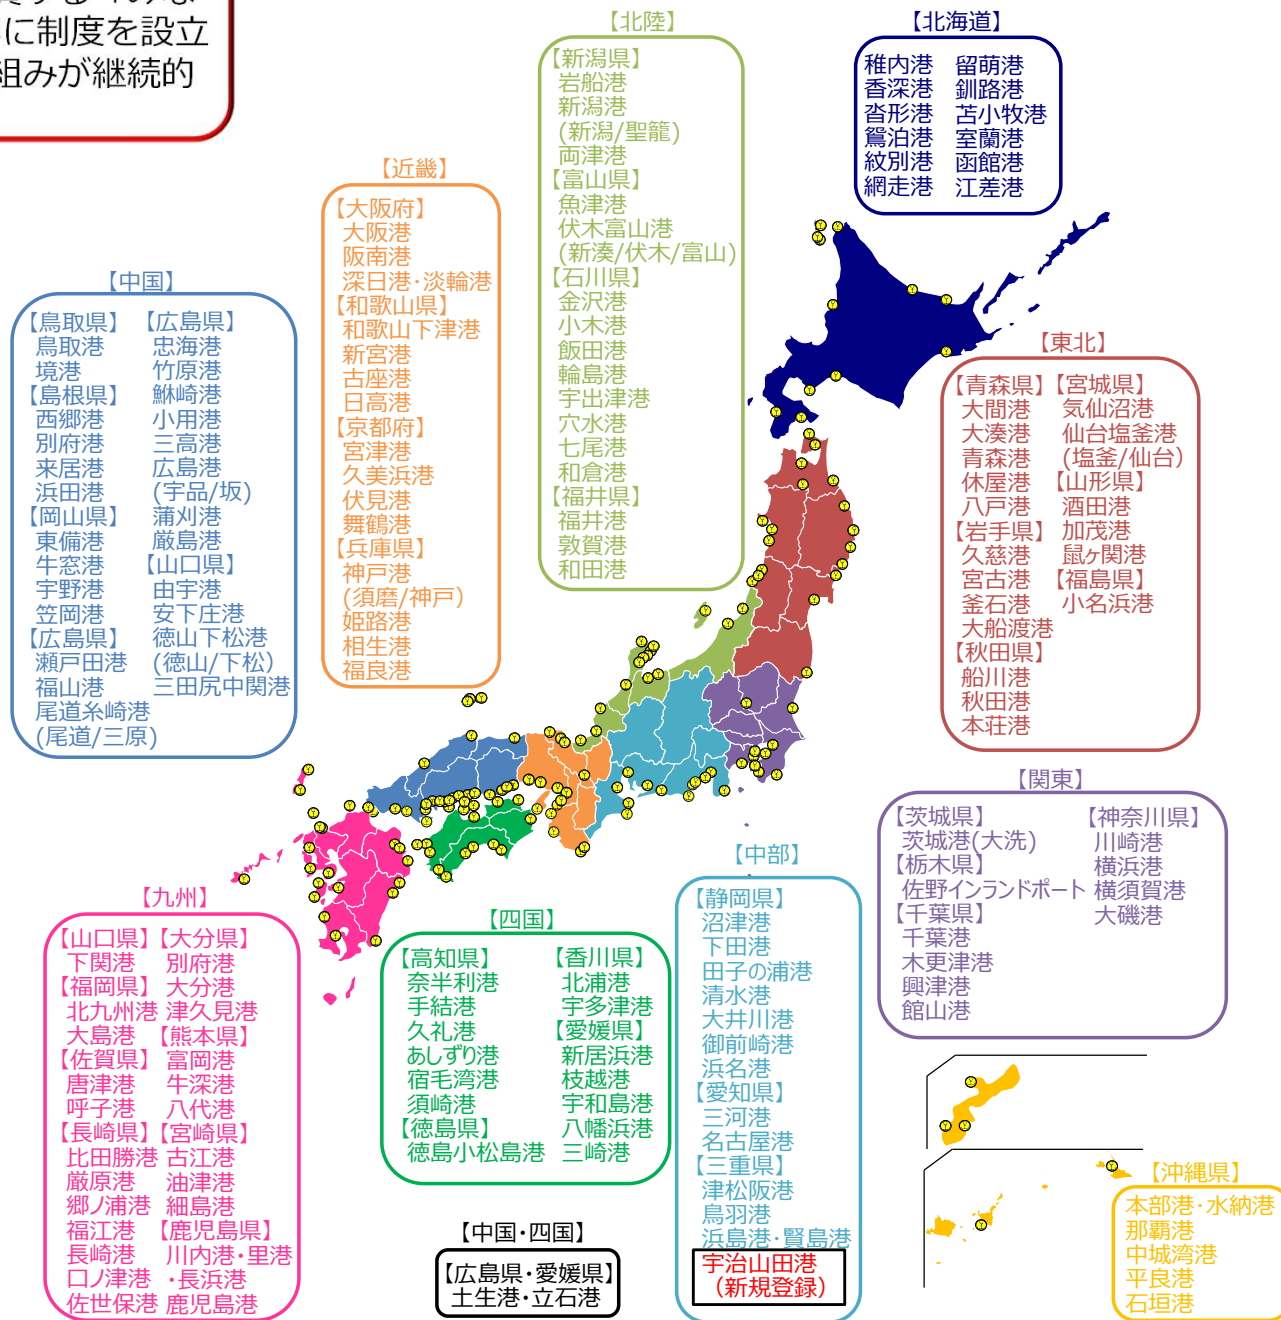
に制度を設立
組みが継続的

【北陸】
【新潟県】
岩船港
新潟港
(新潟/聖籠)
両津港
【富山県】
魚津港
伏木富山港
(新湊/伏木/富山)
【石川県】
金沢港
小木港
飯田港
輪島港
宇出津港
穴水港
七尾港
和倉港
【福井県】
福井港
敦賀港
和田港

【北海道】
稚内港 留萌港
香深港 釧路港
沓形港 苫小牧港
鴛泊港 室蘭港
紋別港 函館港
網走港 江差港

【近畿】
【大阪府】
大阪港
阪南港
深日港·淡輪港
【和歌山県】
和歌山下津港
新宮港
古座港
日高港
【京都府】
宮津港
久美浜港
伏見港
舞鶴港
【兵庫県】
神戸港
(須磨/神戸)
姫路港
相生港
福良港

【中国】
【鳥取県】 【広島県】
鳥取港 忠海港
境港 竹原港
【島根県】 鮴崎港
西郷港 小用港
別府港 三高港
来居港 広島港
浜田港 (宇品/坂)
【岡山県】 蒲刈港
東備港 厳島港
牛窓港 【山口県】
宇野港 由宇港
笠岡港 安下庄港
【広島県】 徳山下松港
瀬戸田港 (徳山/下松)
福山港 三田尻中関港
尾道糸崎港
(尾道/三原)

【東北】
【青森県】【宮城県】
大間港 気仙沼港
大湊港 仙台塩釜港
青森港 (塩釜/仙台)
休屋港 【山形県】
八戸港 酒田港
【岩手県】 加茂港
久慈港 鼠ヶ関港
宮古港 【福島県】
釜石港 小名浜港
大船渡港
【秋田県】
船川港
秋田港
本荘港

【関東】
【茨城県】 【神奈川県】
茨城港(大洗) 川崎港
【栃木県】 横浜港
佐野インランドポート 横須賀港
【千葉県】 大磯港
千葉港
木更津港
興津港
館山港

【中部】
【静岡県】
沼津港
下田港
田子の浦港
清水港
大井川港
御前崎港
浜名港
【愛知県】
三河港
名古屋港
【三重県】
津松阪港
鳥羽港
浜島港·賢島港
宇治山田港
(新規登録)

【九州】
【山口県】【大分県】
下関港 別府港
【福岡県】 大分港
北九州港 津久見港
大島港 【熊本県】
【佐賀県】 富岡港
唐津港 牛深港
呼子港 八代港
【長崎県】【宮崎県】
比田勝港 古江港
厳原港 油津港
郷ノ浦港 細島港
福江港 【鹿児島県】
長崎港 川内港·里港
口ノ津港 ·長浜港
佐世保港 鹿児島港

【四国】
【高知県】 【香川県】
奈半利港 北浦港
手結港 宇多津港
久礼港 【愛媛県】
あしずり港 新居浜港
宿毛湾港 枝越港
須崎港 宇和島港
【徳島県】 八幡浜港
徳島小松島港 三崎港

【中国·四国】
【広島県·愛媛県】
土生港·立石港

【沖縄県】
本部港·水納港
那覇港
中城湾港
平良港
石垣港